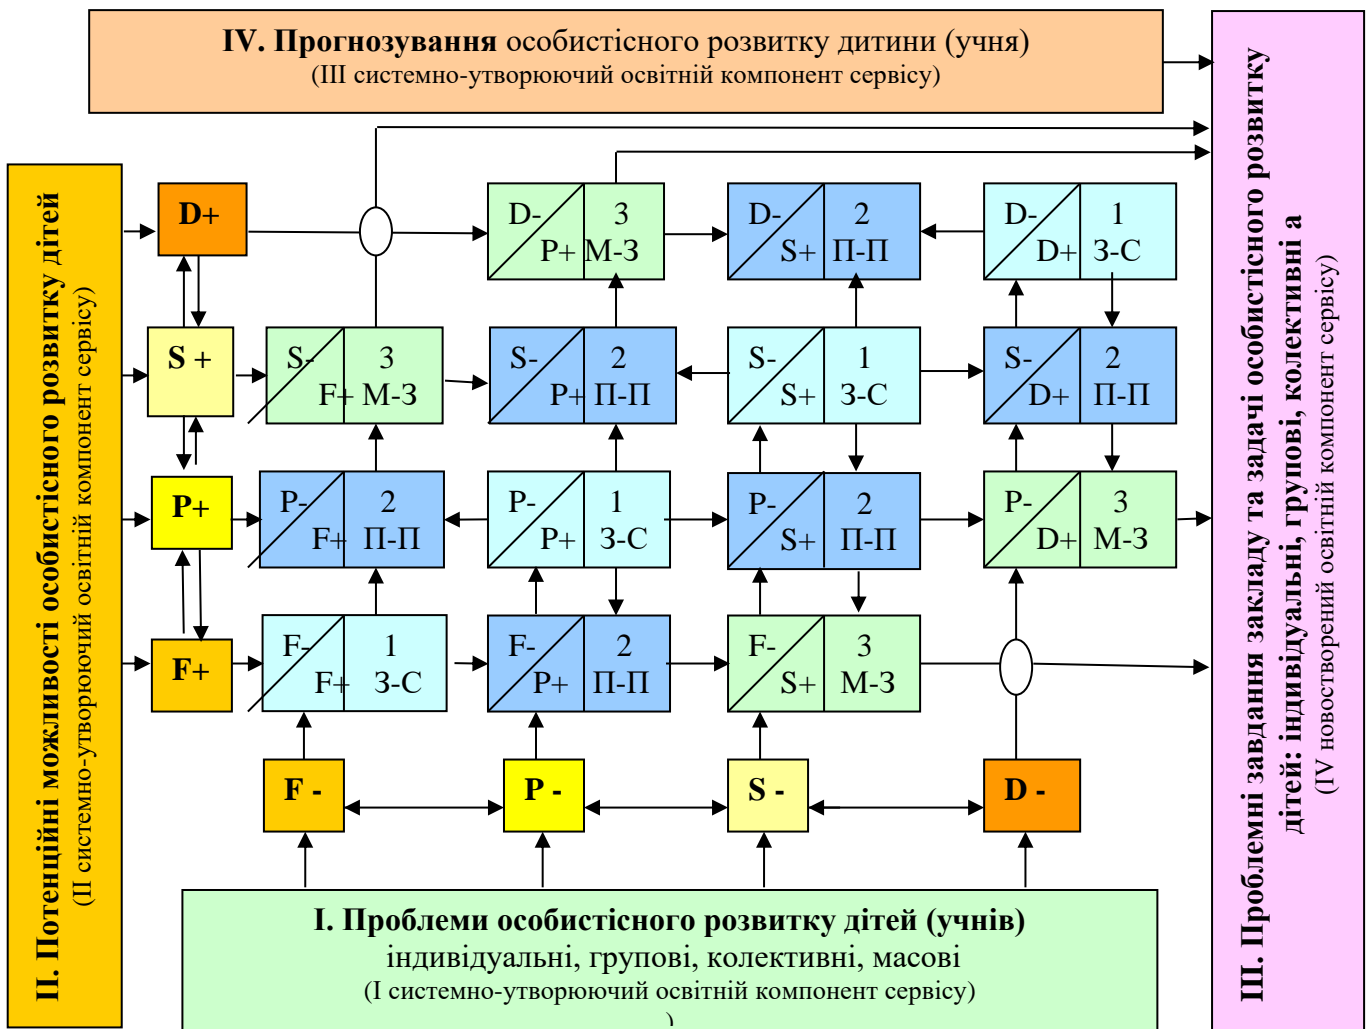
**IV. Прогнозування** особистісного розвитку дитини (учня)
(III системно-утворюючий освітній компонент сервісу)

**II. Потенційні можливості особистісного розвитку дітей**
(II системно-утворюючий освітній компонент сервісу)

**D+**

**S +**

**P+**

**F+**

D- P+ 3 М-З

D- S+ 2 П-П

D- D+ 1 З-С

S- F+ 3 М-З

S- P+ 2 П-П

S- S+ 1 З-С

S- D+ 2 П-П

P- F+ 2 П-П

P- P+ 1 З-С

P- S+ 2 П-П

P- D+ 3 М-З

F- F+ 1 З-С

F- P+ 2 П-П

F- S+ 3 М-З

**F -**

**P -**

**S -**

**D -**

**I. Проблеми особистісного розвитку дітей (учнів)**
індивідуальні, групові, колективні, масові
(I системно-утворюючий освітній компонент сервісу)
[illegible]

**III. Проблемні завдання закладу та задачі особистісного розвитку дітей: індивідуальні, групові, колективні а**
(IV новостворений освітній компонент сервісу)